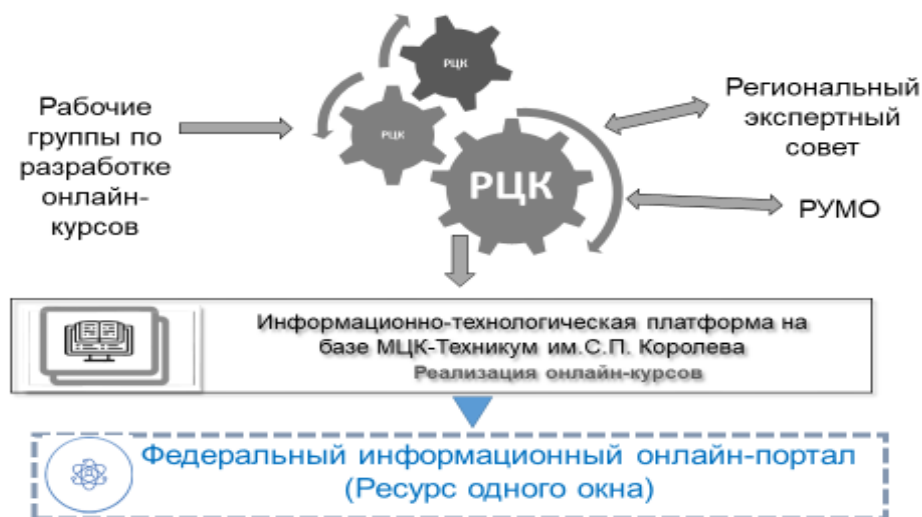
Рабочие группы по разработке онлайн-курсов

РЦК

РЦК

РЦК

Региональный экспертный совет

РУМО

Информационно-технологическая платформа на базе МЦК-Техникум им.С.П. Королева

Реализация онлайн-курсов

Федеральный информационный онлайн-портал (Ресурс одного окна)